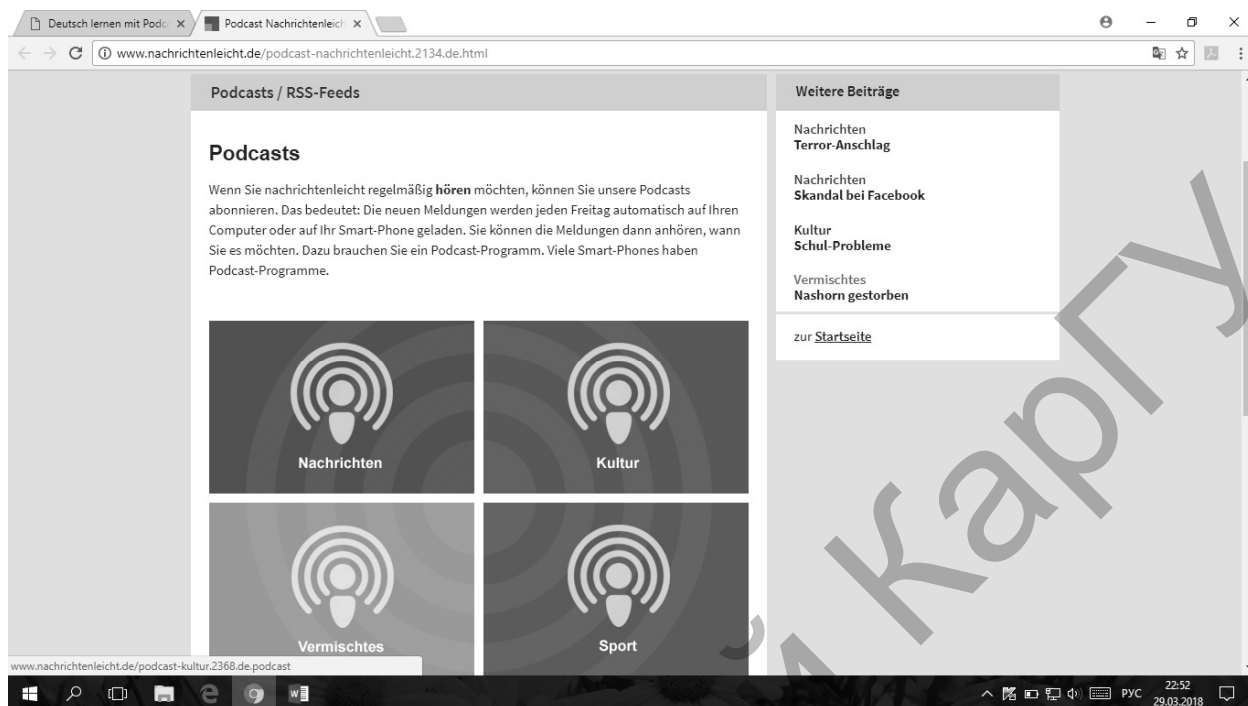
Deutsch lernen mit Podc ×
Podcast Nachrichtenleich ×

www.nachrichtenleicht.de/podcast-nachrichtenleicht.2134.de.html

Podcasts / RSS-Feeds

Podcasts

Wenn Sie nachrichtenleicht regelmäßig **hören** möchten, können Sie unsere Podcasts abonnieren. Das bedeutet: Die neuen Meldungen werden jeden Freitag automatisch auf Ihren Computer oder auf Ihr Smart-Phone geladen. Sie können die Meldungen dann anhören, wann Sie es möchten. Dazu brauchen Sie ein Podcast-Programm. Viele Smart-Phones haben Podcast-Programme.

Nachrichten

Kultur

Vermischtes

Sport

Weitere Beiträge

Nachrichten
**Terror-Anschlag**

Nachrichten
**Skandal bei Facebook**

Kultur
**Schul-Probleme**

Vermischtes
**Nashorn gestorben**

zur Startseite

www.nachrichtenleicht.de/podcast-kultur.2368.de.podcast

РУС 22:52 29.03.2018

КарГУ